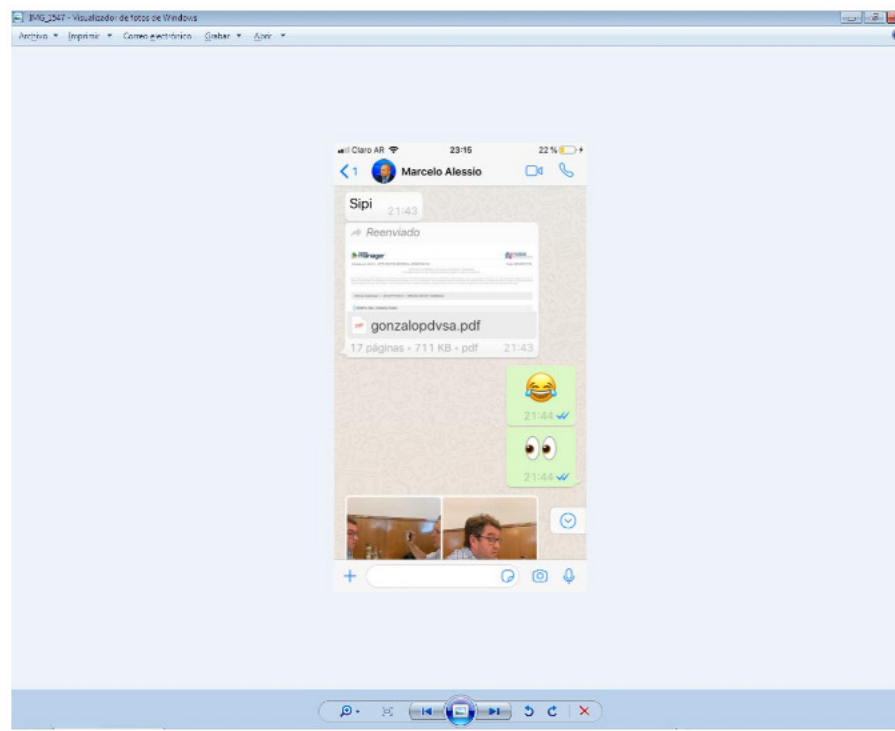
IMG_1547 - Visualizador de fotos de Windows

Archivo ▾ Imprimir ▾ Correo electrónico Grabar ▾ Abrir ▾

Claro AR 23:15 22 %

1 Marcelo Alessio

Sipi 21:43

Reenviado

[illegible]

gonzalopdvsa.pdf

17 páginas • 711 KB • pdf 21:43

😂
21:44

👀
21:44